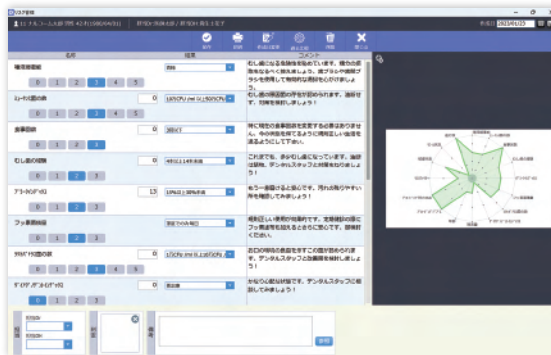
リスク管理

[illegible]

保存 印刷 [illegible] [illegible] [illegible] 閉じる

名前 結果 コメント

噛み合わせ
0 1 2 3 4 5
むし歯になる危険性を知っています。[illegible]

ミュータンス菌の数 0
0 1 2 3

食事回数 0
0 1 2 3

むし歯の経験 0
0 1 2 3

プラークのデータ 13
0 1 2 3

フッ素使用状況 0
0 1 2 3

ラクトバチルス菌の数 0
0 1 2 3

ザイリトール
0 1 2 3

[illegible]